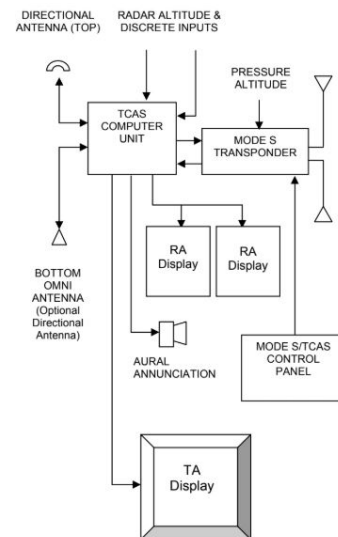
DIRECTIONAL ANTENNA (TOP)

RADAR ALTITUDE & DISCRETE INPUTS

PRESSURE ALTITUDE

TCAS COMPUTER UNIT

MODE S TRANSPONDER

RA Display

RA Display

BOTTOM OMNI ANTENNA (Optional Directional Antenna)

AURAL ANNUNCIATION

MODE S/TCAS CONTROL PANEL

TA Display